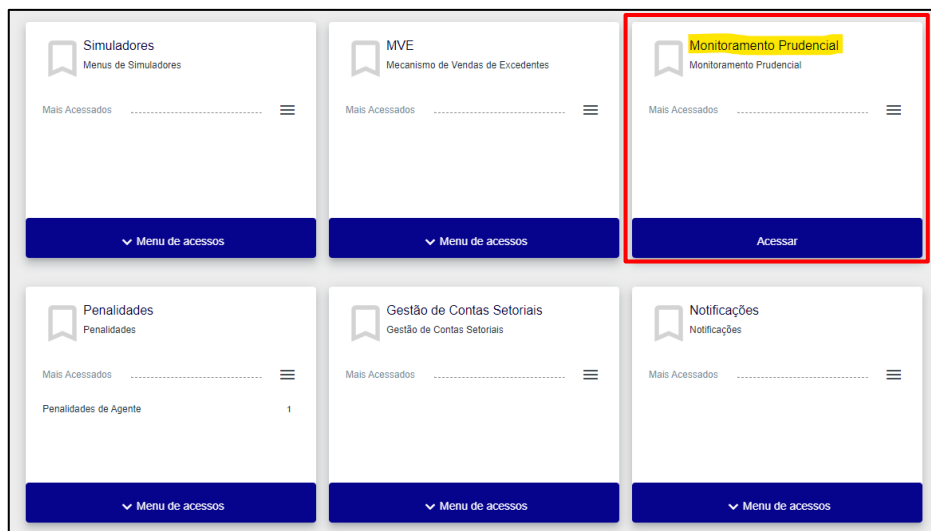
Simuladores
Menus de Simuladores

Mais Acessados

Menu de acessos

MVE
Mecanismo de Vendas de Excedentes

Mais Acessados

Menu de acessos

Monitoramento Prudencial
Monitoramento Prudencial

Mais Acessados

Acessar

Penalidades
Penalidades

Mais Acessados

Penalidades de Agente 1

Menu de acessos

Gestão de Contas Setoriais
Gestão de Contas Setoriais

Mais Acessados

Menu de acessos

Notificações
Notificações

Mais Acessados

Menu de acessos